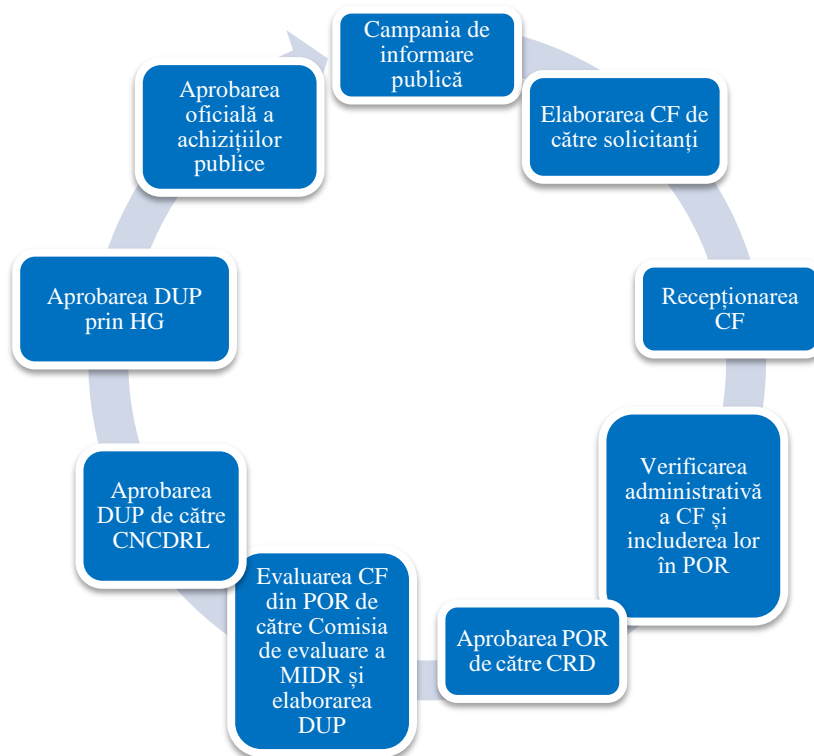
Campania de informare publică

Elaborarea CF de către solicitanți

Recepționarea CF

Verificarea administrativă a CF și includerea lor în POR

Aprobarea POR de către CRD

Evaluarea CF din POR de către Comisia de evaluare a MIDR și elaborarea DUP

Aprobarea DUP de către CNCDRL

Aprobarea DUP prin HG

Aprobarea oficială a achizițiilor publice